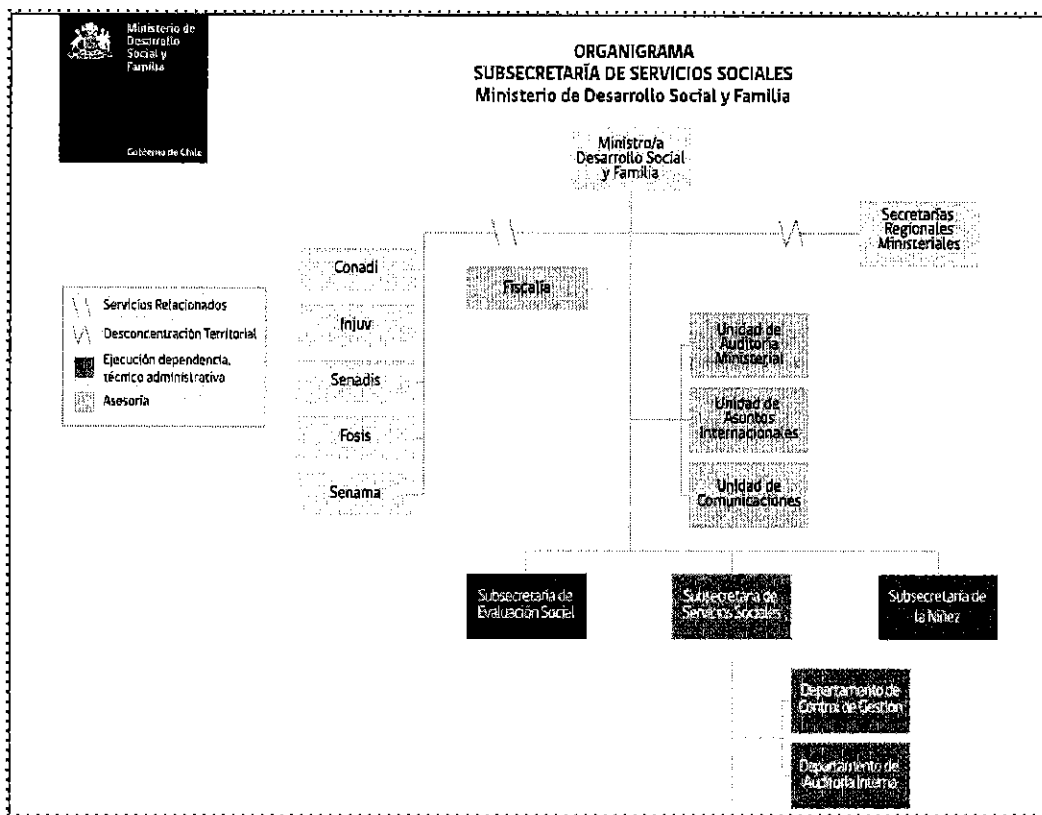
Ministerio de Desarrollo Social y Familia

Gobierno de Chile

ORGANIGRAMA
SUBSECRETARÍA DE SERVICIOS SOCIALES
Ministerio de Desarrollo Social y Familia

Ministro/a Desarrollo Social y Familia

Secretarías Regionales Ministeriales

Servicios Relacionados
Desconcentración Territorial
Ejecución dependencia, técnico administrativa
Asesoría

Conadi

Injuv

Senadis

Fosis

Senama

Fiscalía

Unidad de Auditoría Ministerial

Unidad de Asuntos Internacionales

Unidad de Comunicaciones

Subsecretaría de Evaluación Social

Subsecretaría de Servicios Sociales

Subsecretaría de la Niñez

Departamento de Control de Gestión

Departamento de Auditoría Interna